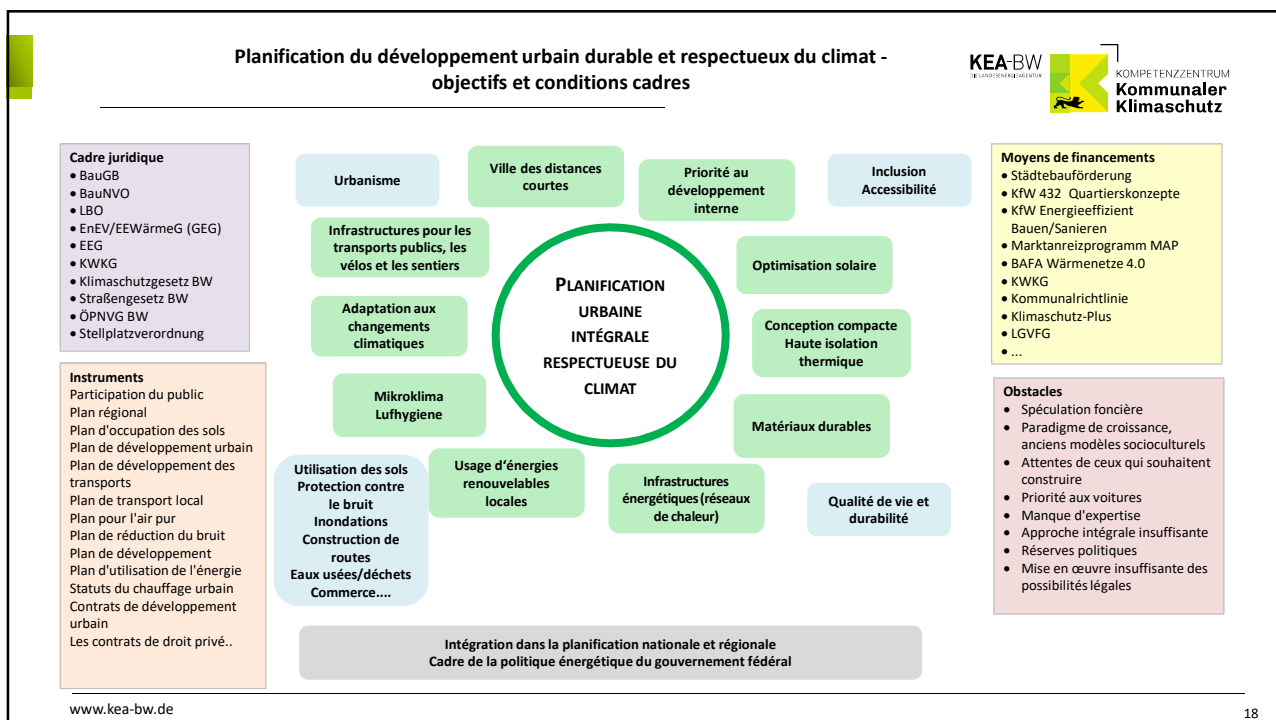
Planification du développement urbain durable et respectueux du climat - objectifs et conditions cadres

KEA-BW
DIE LANDESENERGIEAGENTUR

KOMPETENZZENTRUM
Kommunaler Klimaschutz

Cadre juridique
• BauGB
• BauNVO
• LBO
• EnEV/EEWärmeG (GEG)
• EEG
• KWKG
• Klimaschutzgesetz BW
• Straßengesetz BW
• ÖPNVG BW
• Stellplatzverordnung

Instruments
Participation du public
Plan régional
Plan d'occupation des sols
Plan de développement urbain
Plan de développement des transports
Plan de transport local
Plan pour l'air pur
Plan de réduction du bruit
Plan de développement
Plan d'utilisation de l'énergie
Statuts du chauffage urbain
Contrats de développement urbain
Les contrats de droit privé..

Urbanisme

Ville des distances courtes

Priorité au développement interne

Inclusion
Accessibilité

Infrastructures pour les transports publics, les vélos et les sentiers

Optimisation solaire

Adaptation aux changements climatiques

Conception compacte
Haute isolation thermique

Mikroklima
Lufhygiene

Matériaux durables

Utilisation des sols
Protection contre le bruit
Inondations
Construction de routes
Eaux usées/déchets
Commerce....

Usage d'énergies renouvelables locales

Infrastructures énergétiques (réseaux de chaleur)

Qualité de vie et durabilité

PLANIFICATION URBAINE INTÉGRALE RESPECTUEUSE DU CLIMAT

Moyens de financements
• Städtebauförderung
• KfW 432 Quartierskonzepte
• KfW Energieeffizient Bauen/Sanieren
• Marktanreizprogramm MAP
• BAFA Wärmenetze 4.0
• KWKG
• Kommunalrichtlinie
• Klimaschutz-Plus
• LGVFG
• ...

Obstacles
• Spéculation foncière
• Paradigme de croissance, anciens modèles socioculturels
• Attentes de ceux qui souhaitent construire
• Priorité aux voitures
• Manque d'expertise
• Approche intégrale insuffisante
• Réserves politiques
• Mise en œuvre insuffisante des possibilités légales

Intégration dans la planification nationale et régionale
Cadre de la politique énergétique du gouvernement fédéral

www.kea-bw.de

18